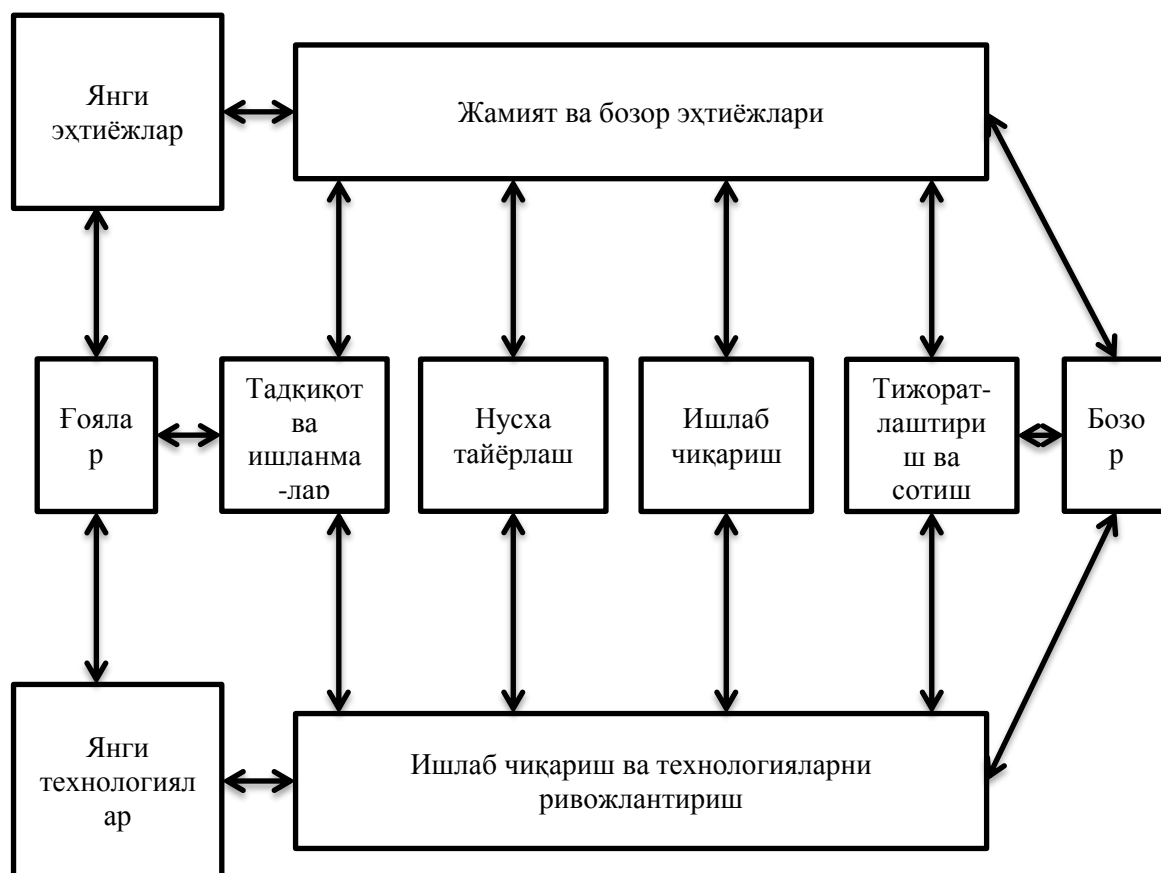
Янги эҳтиёжлар

Жамият ва бозор эҳтиёжлари

Ғояла р

Тадқиқот ва ишланма -лар

Нусха тайёрлаш

Ишлаб чиқариш

Тижорат-лаштири ш ва сотиш

Бозо р

Янги технологиял ар

Ишлаб чиқариш ва технологияларни ривожлантириш